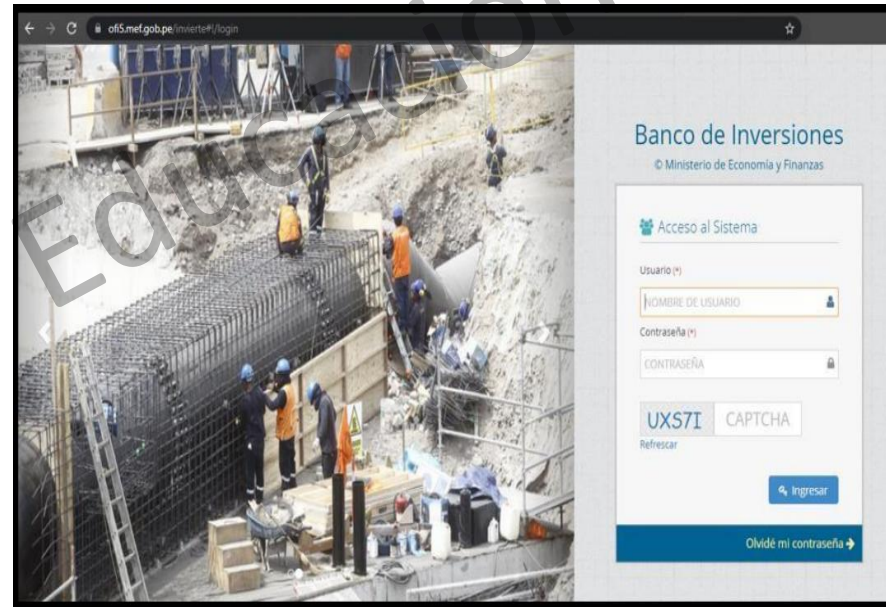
ofi5.mef.gob.pe/invierte#/login

Educación

Banco de Inversiones
© Ministerio de Economía y Finanzas

Acceso al Sistema

Usuario (*)
NOMBRE DE USUARIO

Contraseña (*)
CONTRASEÑA

UXS7I CAPTCHA
Refrescar

Ingresar

Olvidé mi contraseña